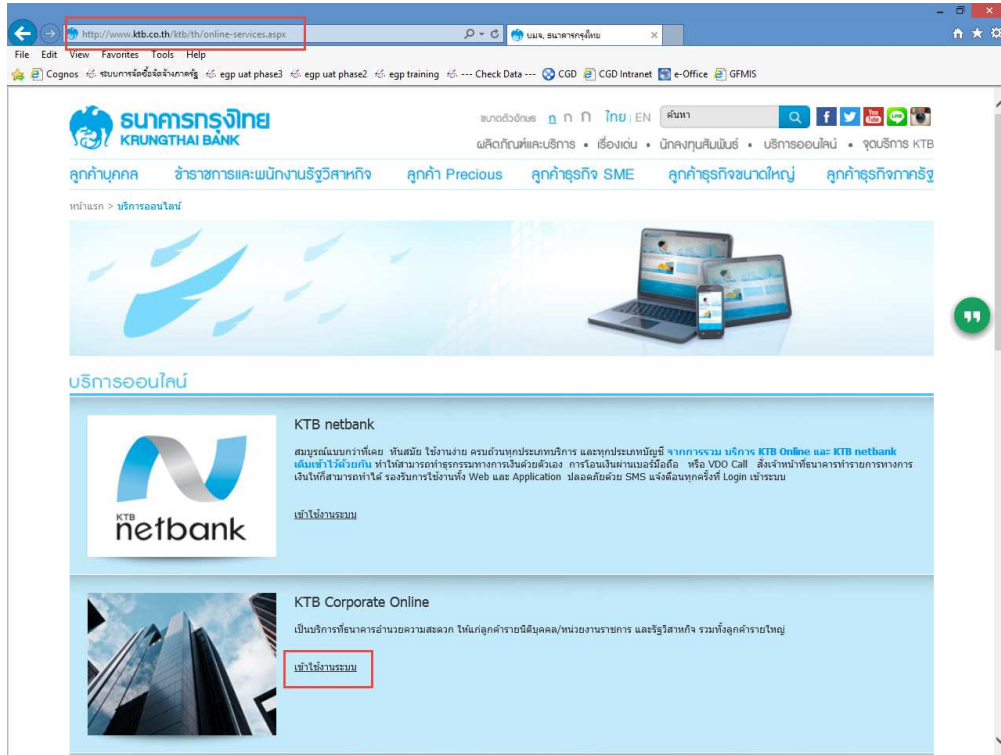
http://www.ktb.co.th/ktb/th/online-services.aspx

บมจ. ธนาคารกรุงไทย

File Edit View Favorites Tools Help

Cognos ระบบการจัดซื้อจัดจ้างภาครัฐ egp uat phase3 egp uat phase2 egp training --- Check Data --- CGD CGD Intranet e-Office GFMIS

ธนาคารกรุงไทย KRUNGTHAI BANK

ขนาดตัวอักษร ก ก ก ไทย | EN ค้นหา

ผลิตภัณฑ์และบริการ • เรื่องเด่น • นักลงทุนสัมพันธ์ • บริการออนไลน์ • จุดบริการ KTB

ลูกค้าบุคคล ข้าราชการและพนักงานรัฐวิสาหกิจ ลูกค้า Precious ลูกค้าธุรกิจ SME ลูกค้าธุรกิจขนาดใหญ่ ลูกค้าธุรกิจภาครัฐ

หน้าแรก > บริการออนไลน์

บริการออนไลน์

KTB netbank

สมบูรณ์แบบกว่าที่เคย ทันสมัย ใช้งานง่าย ครบถ้วนทุกประเภทบริการ และทุกประเภทบัญชี จากการรวม บริการ KTB Online และ KTB netbank เดิมเข้าไว้ด้วยกัน ทำให้สามารถทำธุรกรรมทางการเงินด้วยตัวเอง การโอนเงินผ่านเบอร์มือถือ หรือ VDO Call สั่งเจ้าหน้าที่ธนาคารทำรายการทางการเงินให้ก็สามารถทำได้ รองรับการใช้งานทั้ง Web และ Application ปลอดภัยด้วย SMS แจ้งเตือนทุกครั้งที่ Login เข้าระบบ

KTB netbank

เข้าใช้งานระบบ

KTB Corporate Online

เป็นบริการที่ธนาคารอำนวยความสะดวก ให้แก่ลูกค้ารายนิติบุคคล/หน่วยงานราชการ และรัฐวิสาหกิจ รวมทั้งลูกค้ารายใหญ่

เข้าใช้งานระบบ